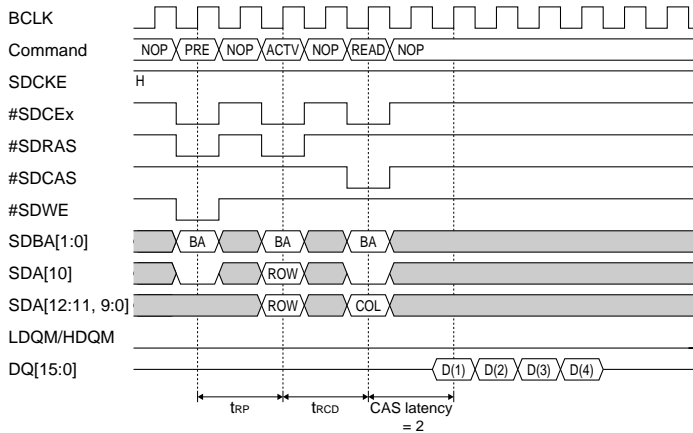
BCLK
Command
NOP
PRE
NOP
ACTV
NOP
READ
NOP
SDCKE
H
#SDCEx
#SDRAS
#SDCAS
#SDWE
SDBA[1:0]
BA
BA
BA
SDA[10]
ROW
SDA[12:11, 9:0]
ROW
COL
LDQM/HDQM
DQ[15:0]
D(1)
D(2)
D(3)
D(4)
$t_{RP}$
$t_{RCD}$
CAS latency
= 2